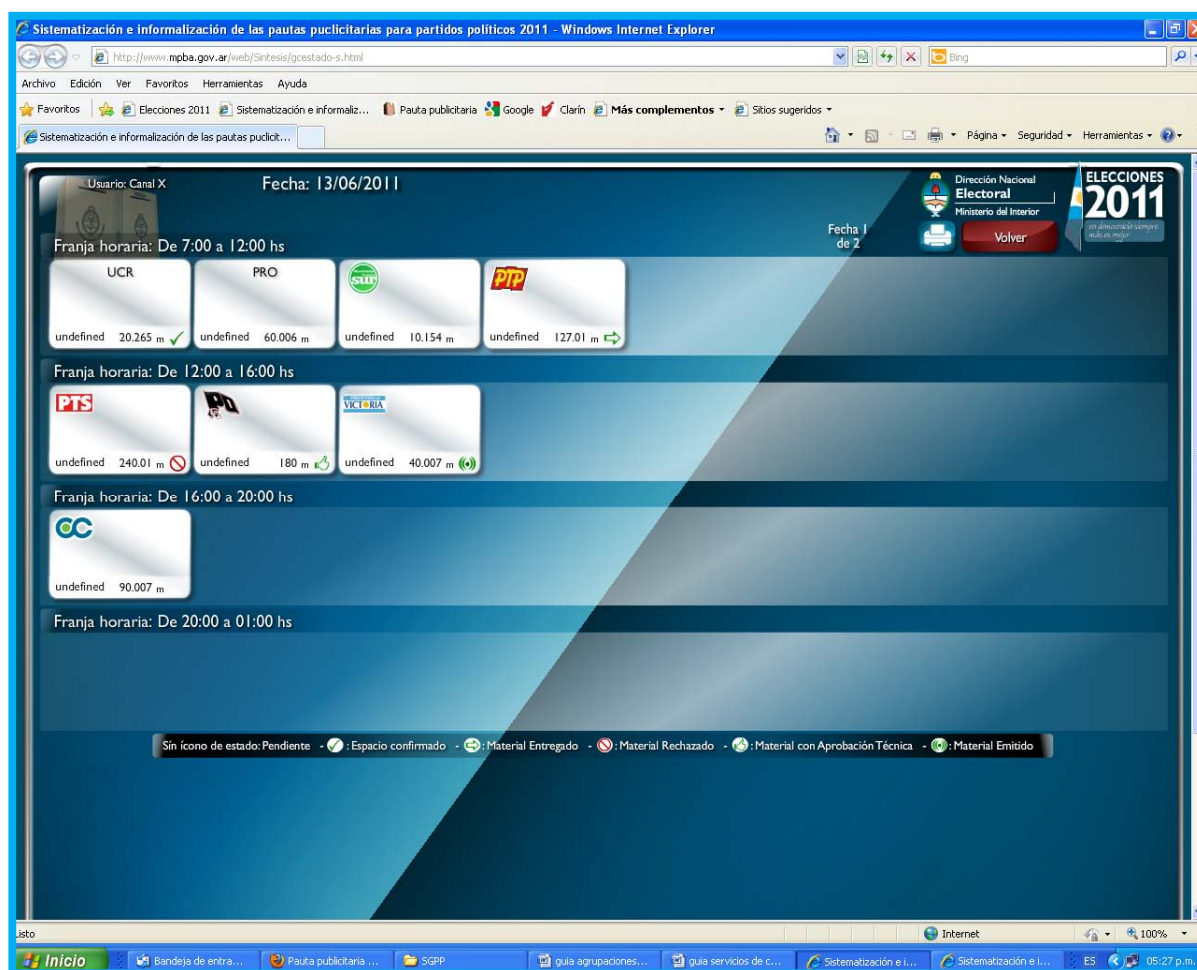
Sistematización e informalización de las pautas puclicitarias para partidos politicos 2011 - Windows Internet Explorer

http://www.mpba.gov.ar/web/Sintesis/gcestado-s.html

Bing

Archivo Edición Ver Favoritos Herramientas Ayuda

Favoritos | Elecciones 2011 | Sistematización e informaliz... | Pauta publicitaria | Google | Clarín | Más complementos | Sitios sugeridos

Sistematización e informalización de las pautas puclicit...

Página | Seguridad | Herramientas

Usuario: Canal X

Fecha: 13/06/2011

Dirección Nacional Electoral Ministerio del Interior

ELECCIONES 2011

en democracia siempre más es mejor

Fecha 1 de 2

Volver

Franja horaria: De 7:00 a 12:00 hs

UCR
undefined 20.265 m

PRO
undefined 60.006 m

SUR
undefined 10.154 m

PTP
undefined 127.01 m

Franja horaria: De 12:00 a 16:00 hs

PTS
undefined 240.01 m

PO
undefined 180 m

VICTORIA
undefined 40.007 m

Franja horaria: De 16:00 a 20:00 hs

CC
undefined 90.007 m

Franja horaria: De 20:00 a 01:00 hs

Sín ícono de estado: Pendiente - : Espacio confirmado - : Material Entregado - : Material Rechazado - : Material con Aprobación Técnica - : Material Emitido

Listo

Internet

100%

Inicio | Bandeja de entra... | Pauta publicitaria ... | SGPP | guia agrupaciones... | guia servicios de c... | Sistematización e i... | Sistematización e i... | ES | 05:27 p.m.